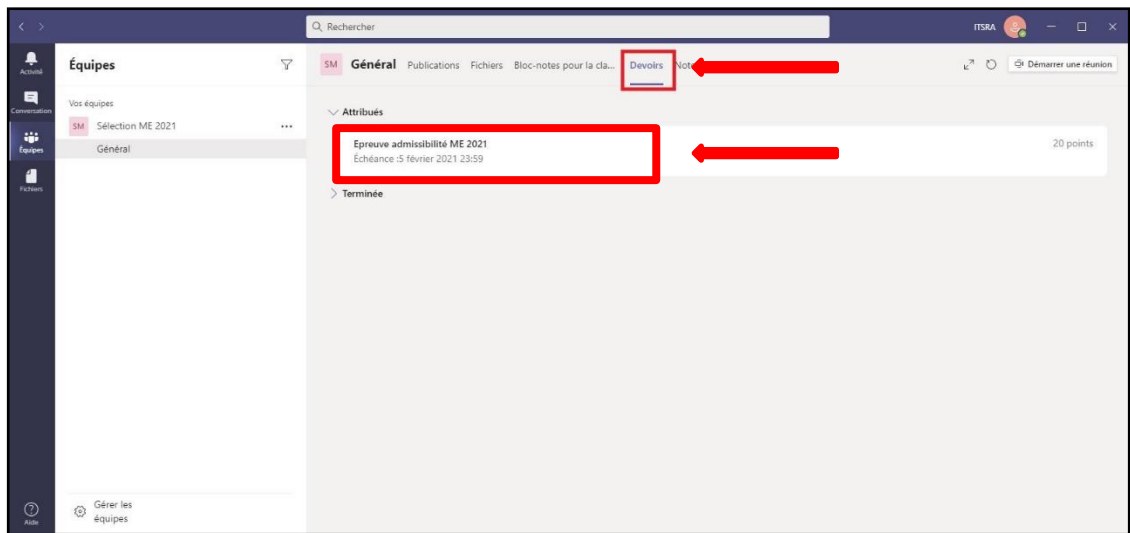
Rechercher

ITSRA

Activité

Conversation

Équipes

Fichiers

Aide

Équipes

Vos équipes

SM Sélection ME 2021 ...

Général

Gérer les équipes

SM Général Publications Fichiers Bloc-notes pour la cla... Devoirs Not

Démarrer une réunion

Attribués

Epreuve admissibilité ME 2021
Échéance :5 février 2021 23:59

20 points

Terminée